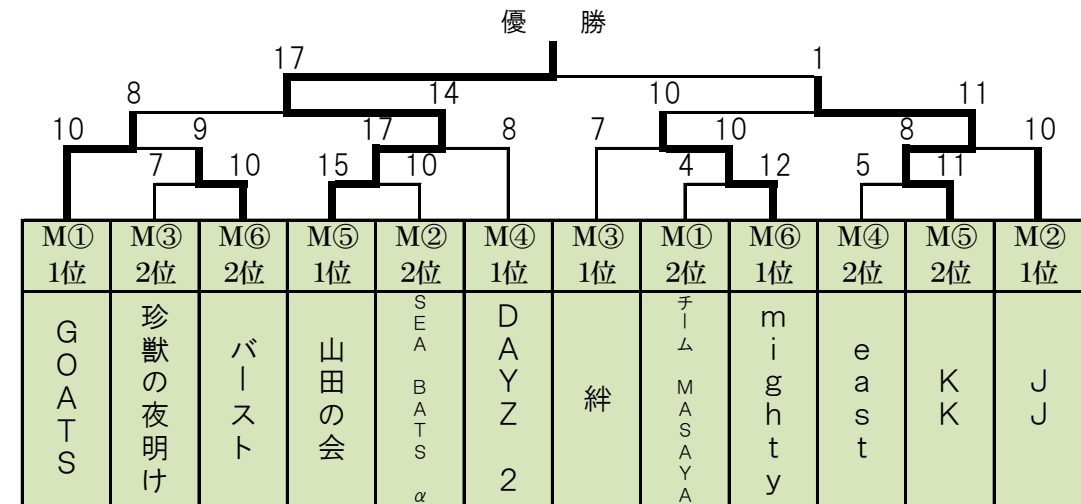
優 勝

17 1

8 14 10 11

10 9 17 8 7 10 8 10

7 10 15 10 4 12 5 11

| M① 1位 | M③ 2位 | M⑥ 2位 | M⑤ 1位 | M② 2位 | M④ 1位 | M③ 1位 | M① 2位 | M⑥ 1位 | M④ 2位 | M⑤ 2位 | M② 1位 |
|---|---|---|---|---|---|---|---|---|---|---|---|
| GOATS | 珍獣の夜明け | バースト | 山田の会 | SEA BATS α | DAYZ 2 | 絆 | チーム MASAYA | mighty | east | KK | JJ |